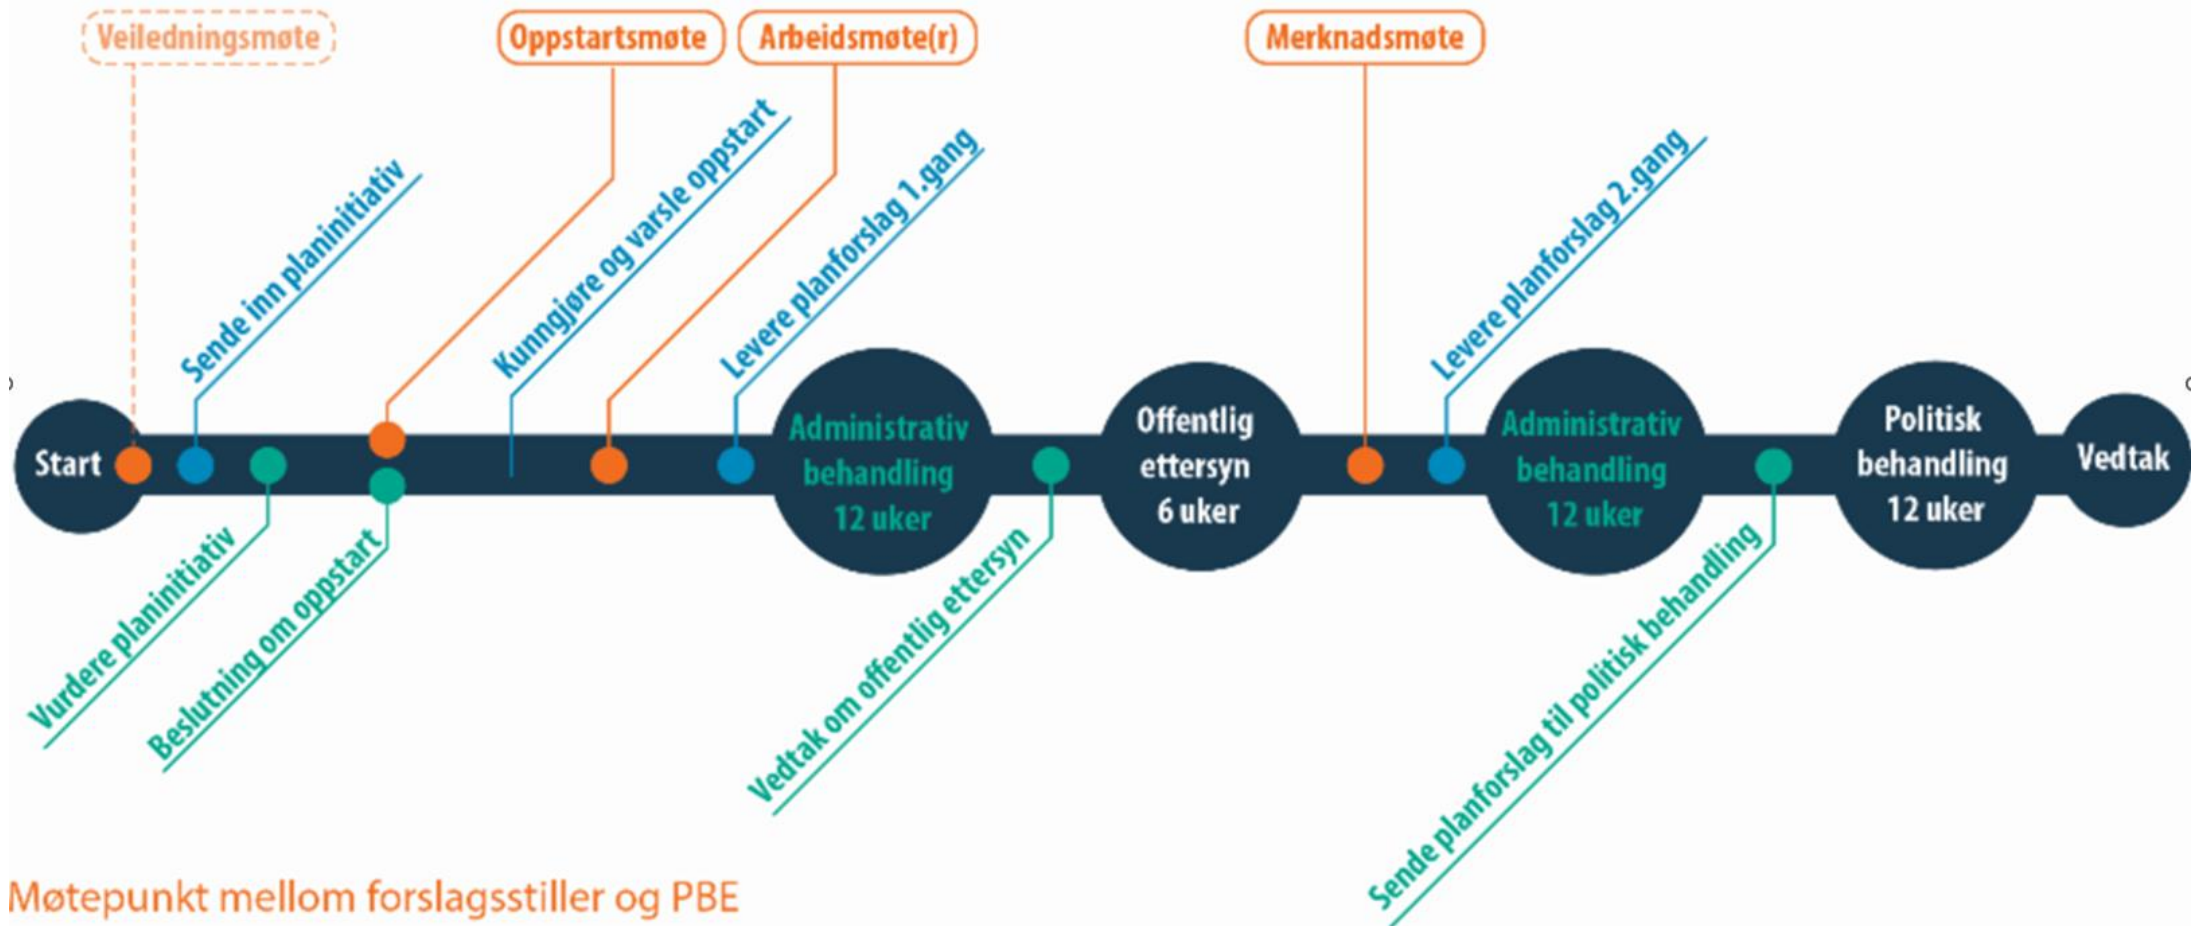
Veiledningsmøte

Oppstartsmøte

Arbeidsmøte(r)

Merknadsmøte

Sende inn planinitiativ

Kunngjøre og varsle oppstart

Levere planforslag 1.gang

Levere planforslag 2.gang

Start

Administrativ behandling 12 uker

Offentlig ettersyn 6 uker

Administrativ behandling 12 uker

Politisk behandling 12 uker

Vedtak

Vurdere planinitiativ

Beslutning om oppstart

Vedtak om offentlig ettersyn

Sende planforslag til politisk behandling

Møtepunkt mellom forslagsstiller og PBE